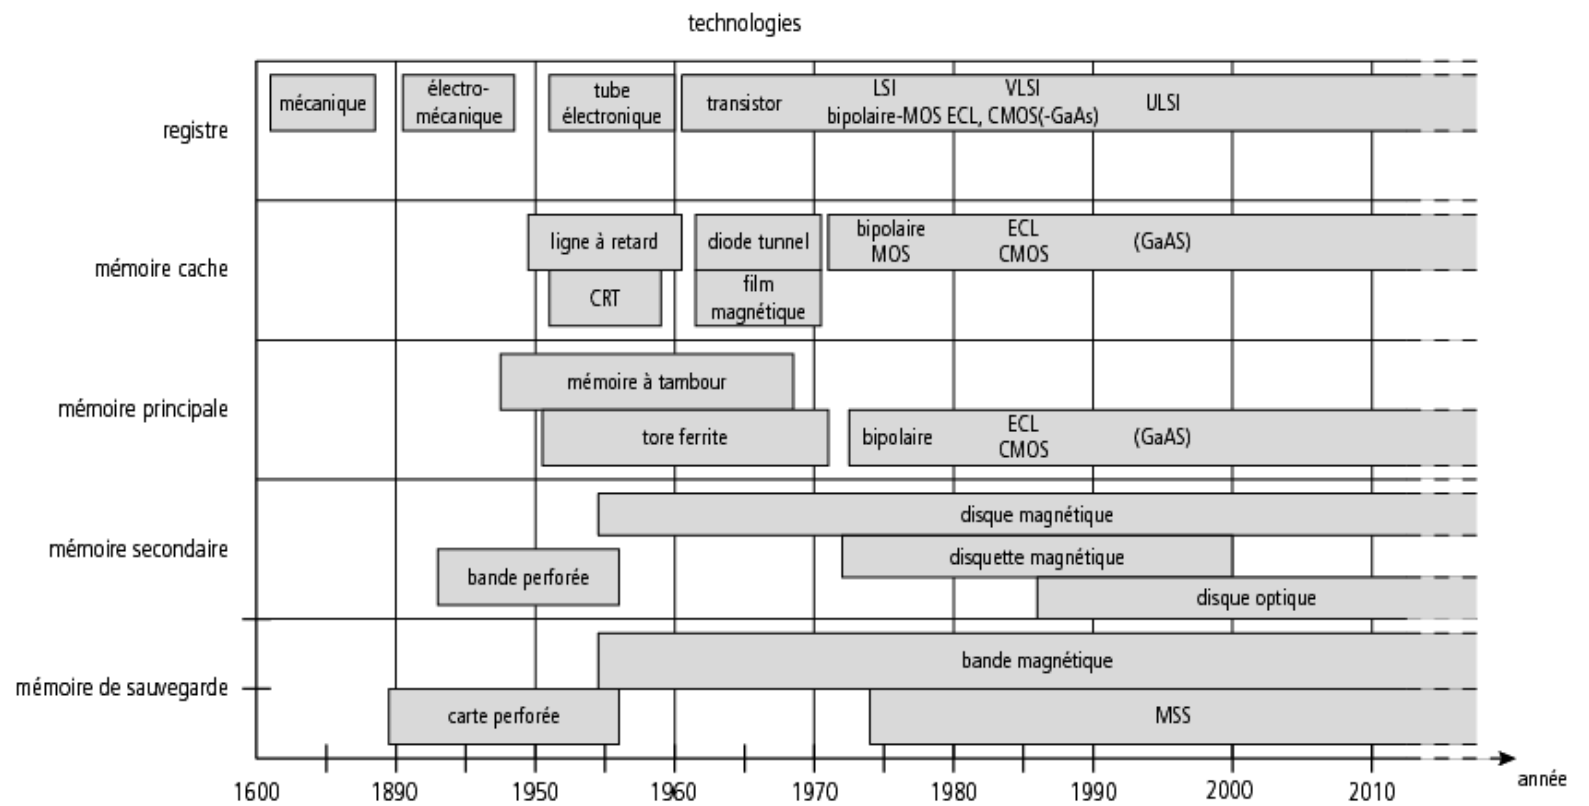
technologies

registre

mécanique

électro-mécanique

tube électronique

transistor

LSI

VLSI

bipolaire-MOS ECL, CMOS(-GaAs)

ULSI

mémoire cache

ligne à retard

diode tunnel

bipolaire MOS

ECL CMOS

(GaAS)

CRT

film magnétique

mémoire principale

mémoire à tambour

tore ferrite

bipolaire

ECL CMOS

(GaAS)

mémoire secondaire

disque magnétique

disquette magnétique

bande perforée

disque optique

mémoire de sauvegarde

bande magnétique

carte perforée

MSS

1600 1890 1950 1960 1970 1980 1990 2000 2010

année